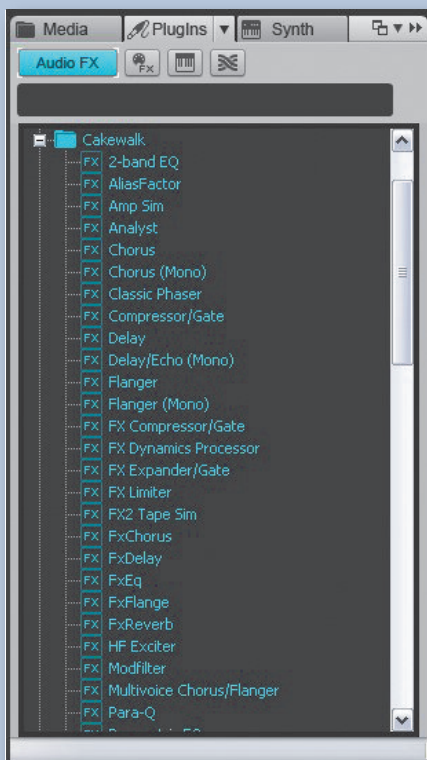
Media PlugIns Synth

Audio FX

Cakewalk
FX 2-band EQ
FX AliasFactor
FX Amp Sim
FX Analyst
FX Chorus
FX Chorus (Mono)
FX Classic Phaser
FX Compressor/Gate
FX Delay
FX Delay/Echo (Mono)
FX Flanger
FX Flanger (Mono)
FX FX Compressor/Gate
FX FX Dynamics Processor
FX FX Expander/Gate
FX FX Limiter
FX FX2 Tape Sim
FX FxChorus
FX FxDelay
FX FxEq
FX FxFlange
FX FxReverb
FX HF Exciter
FX Modfilter
FX Multivoice Chorus/Flanger
FX Para-Q
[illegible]